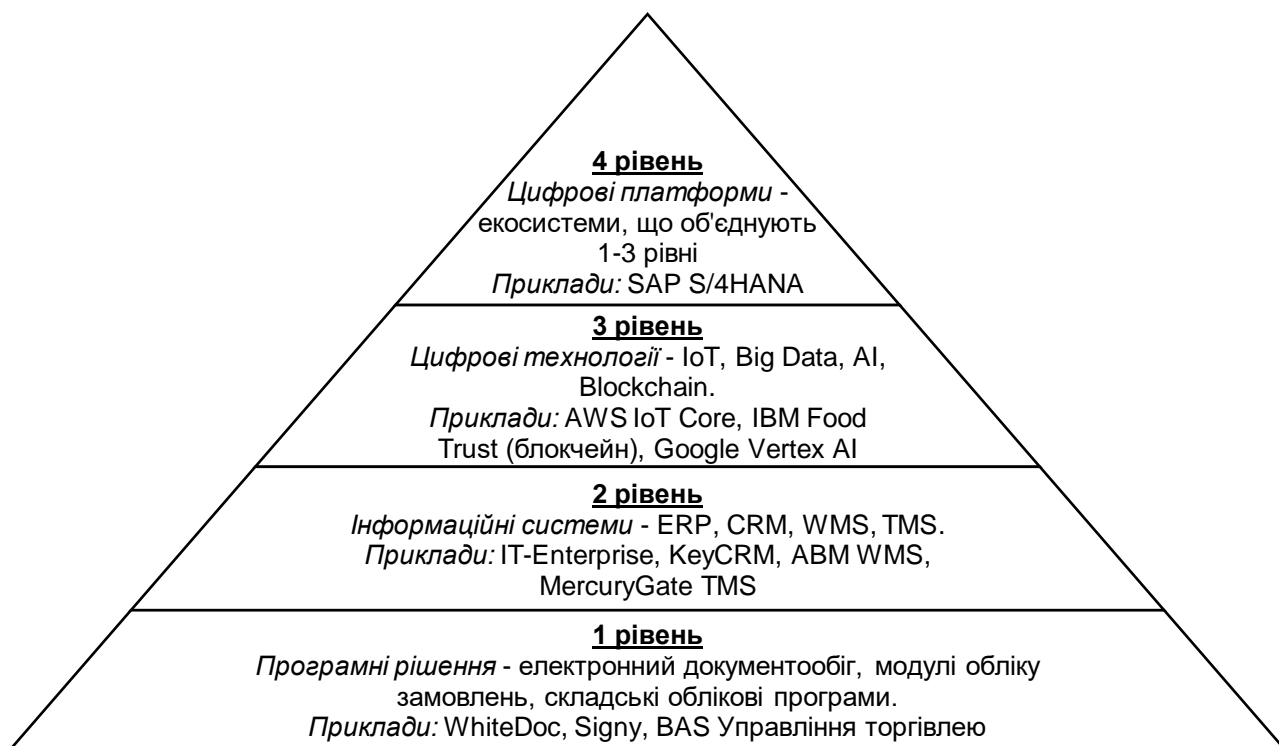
**4 рівень**
*Цифрові платформи* - екосистеми, що об'єднують 1-3 рівні
*Приклади:* SAP S/4HANA

**3 рівень**
*Цифрові технології* - IoT, Big Data, AI, Blockchain.
*Приклади:* AWS IoT Core, IBM Food Trust (блокчейн), Google Vertex AI

**2 рівень**
*Інформаційні системи* - ERP, CRM, WMS, TMS.
*Приклади:* IT-Enterprise, KeyCRM, ABM WMS, MercuryGate TMS

**1 рівень**
*Програмні рішення* - електронний документообіг, модулі обліку замовлень, складські облікові програми.
*Приклади:* WhiteDoc, Signy, BAS Управління торгівлею